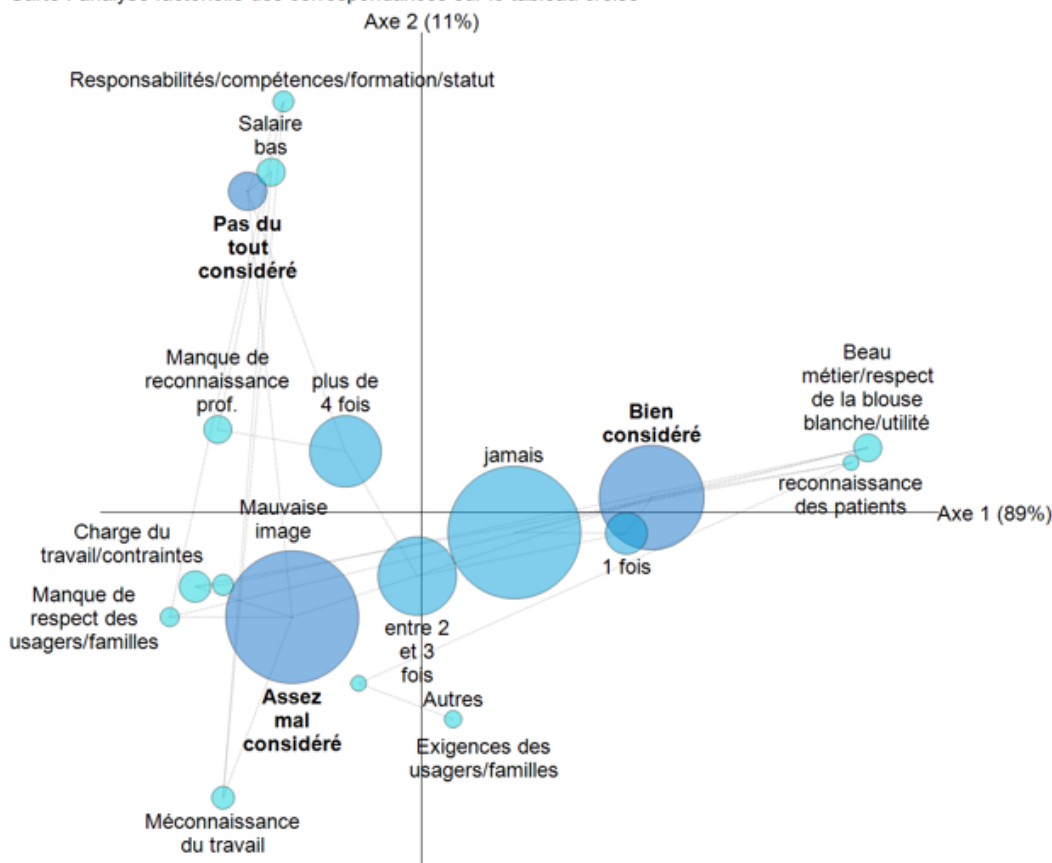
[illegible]
Axe 2 (11%)

Responsabilités/compétences/formation/statut

Salaire bas

Pas du tout considéré

Manque de reconnaissance prof.

plus de 4 fois

Bien considéré

Beau métier/respect de la blouse blanche/utilité

jamais

reconnaissance des patients

Axe 1 (89%)

Mauvaise image

Charge du travail/contraintes

Manque de respect des usagers/familles

1 fois

entre 2 et 3 fois

Assez mal considéré

Autres

Exigences des usagers/familles

Méconnaissance du travail